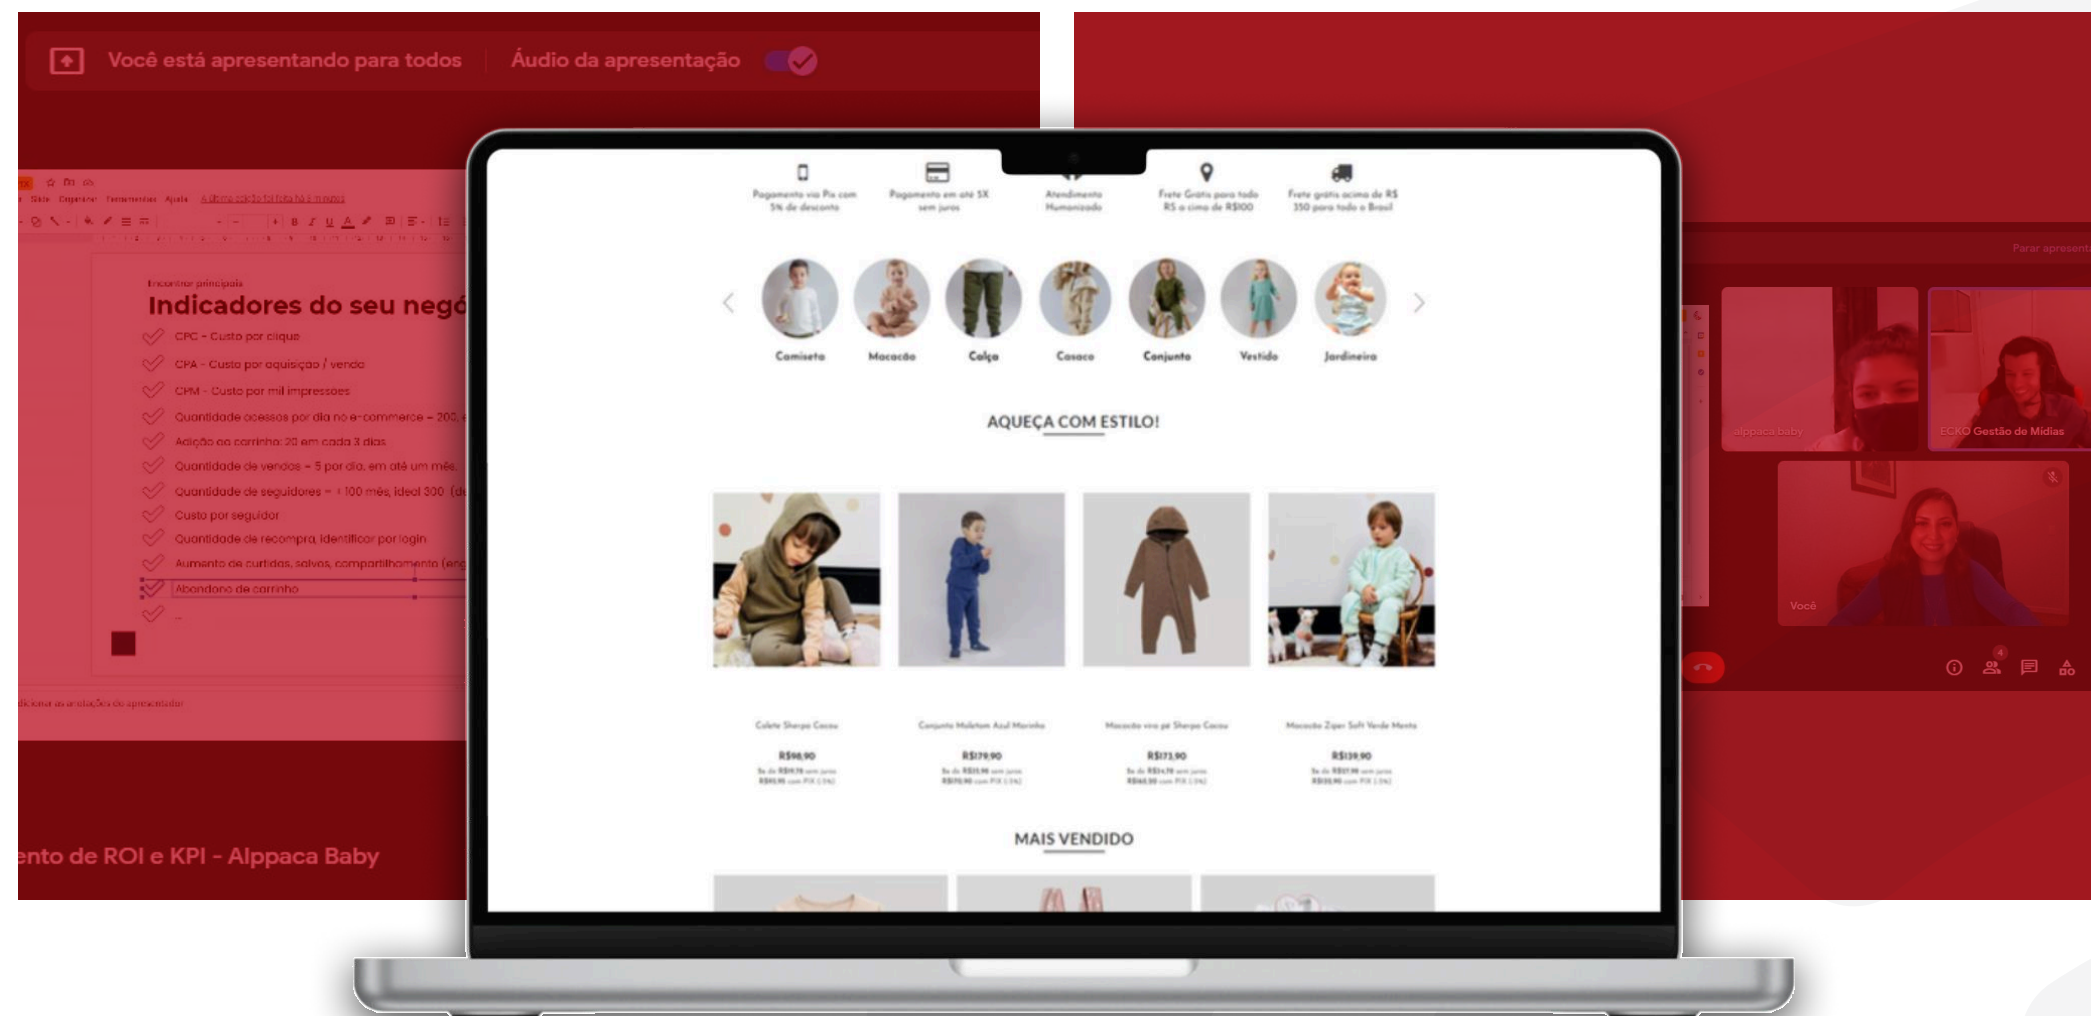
Você está apresentando para todos | Áudio da apresentação

Slide Organizar Ferramentas Ajuda A última edição foi feita há 5 minutos

Encontrar principais
Indicadores do seu negó

CPC - Custo por clique
CPA - Custo por aquisição / venda
CPM - Custo por mil impressões
Quantidade acessos por dia no e-commerce - 200,
Adição ao carrinho: 20 em cada 3 dias
Quantidade de vendas - 5 por dia, em até um mês
Quantidade de seguidores - +100 mês, ideal 300 (d
Custo por seguidor
Quantidade de recompra, identificar por login
Aumento de curtidas, salvos, compartilhamento (en
Abandono de carrinho

dicionar as anotações do apresentador

ento de ROI e KPI - Alppaca Baby

Pagamento via Pix com 5% de desconto
Pagamento em até 5X sem juros
Atendimento Humanizado
Frete Grátis para todo RS a cima de R$100
Frete grátis acima de R$ 350 para todo o Brasil

Camiseta
Macacão
Calça
Casaco
Conjunto
Vestido
Jardineira

AQUEÇA COM ESTILO!

Colete Sherpa Cacau
R$98,90

Conjunto Moletom Azul Marinho
R$179,90

Macacão vira pé Sherpa Cacau
R$171,90

Macacão Ziper Soft Verde Menta
R$139,90

MAIS VENDIDO

Parar apresent

alppaca baby
ECKO Gestão de Mídias
Você